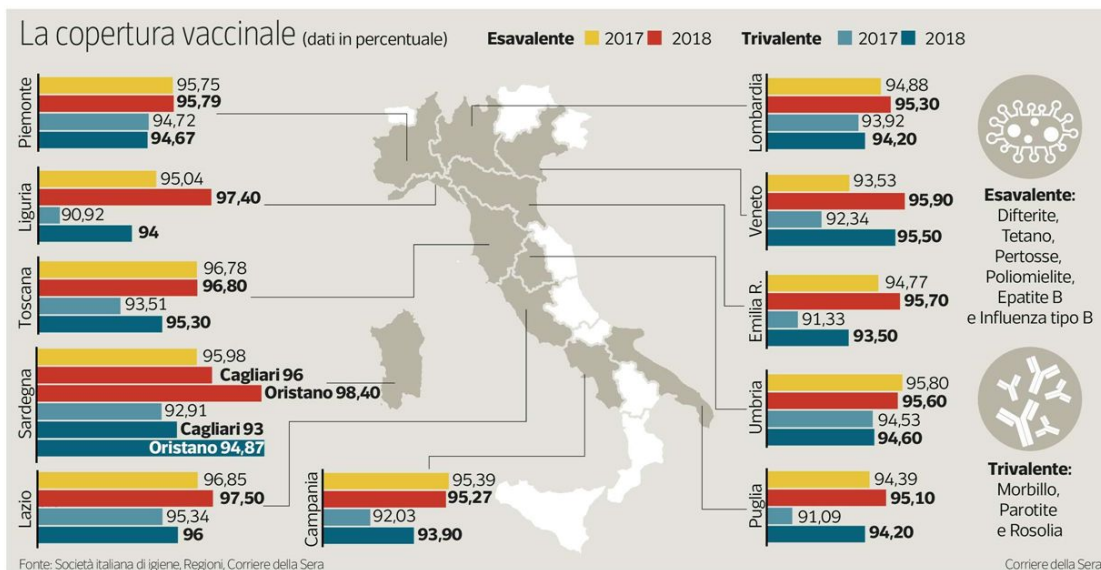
La copertura vaccinale (dati in percentuale)

Esavalente 2017 2018 Trivalente 2017 2018

Piemonte
95,75
95,79
94,72
94,67

Liguria
95,04
97,40
90,92
94

Toscana
96,78
96,80
93,51
95,30

Sardegna
95,98
Cagliari 96
Oristano 98,40
92,91
Cagliari 93
Oristano 94,87

Lazio
96,85
97,50
95,34
96

Campania
95,39
95,27
92,03
93,90

Lombardia
94,88
95,30
93,92
94,20

Veneto
93,53
95,90
92,34
95,50

Emilia R.
94,77
95,70
91,33
93,50

Umbria
95,80
95,60
94,53
94,60

Puglia
94,39
95,10
91,09
94,20

Esavalente:
Difterite, Tetano, Pertosse, Poliomielite, Epatite B e Influenza tipo B

Trivalente:
Morbillo, Parotite e Rosolia

Fonte: Società italiana di igiene, Regioni, Corriere della Sera

Corriere della Sera